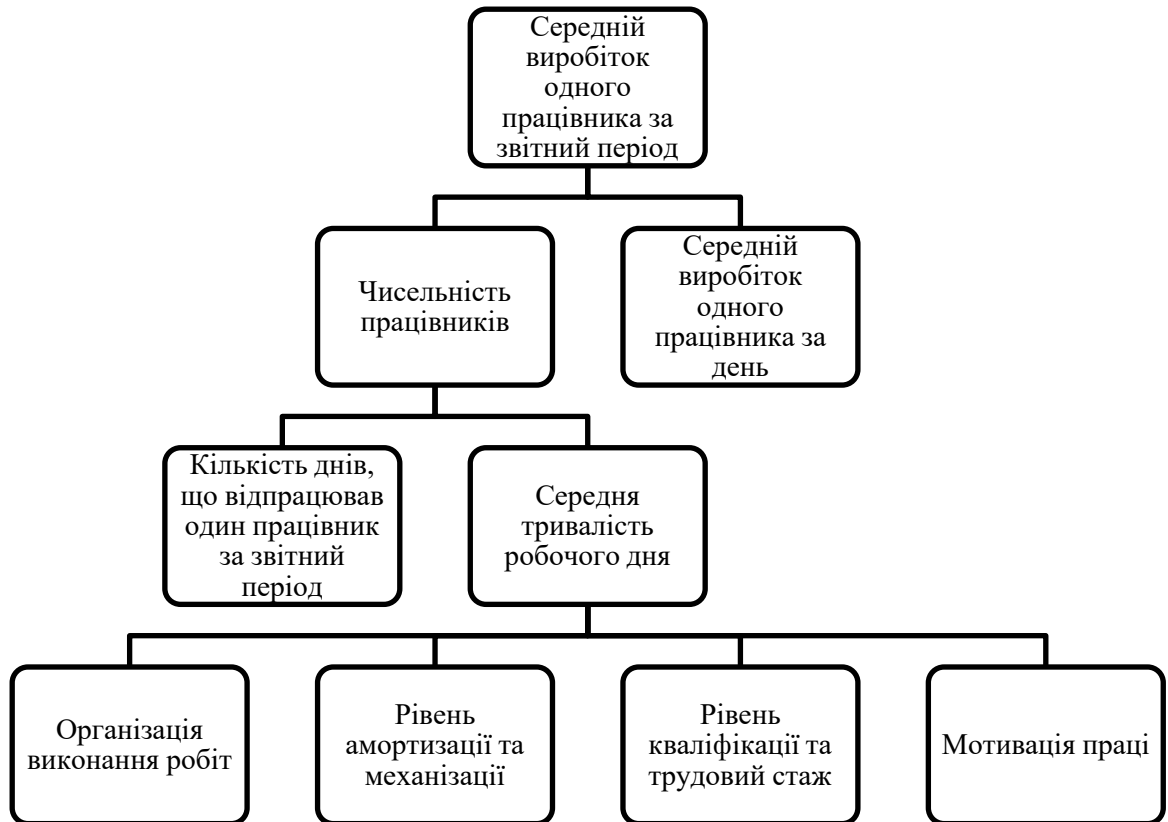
Середній виробіток одного працівника за звітний період

Чисельність працівників

Середній виробіток одного працівника за день

Кількість днів, що відпрацював один працівник за звітний період

Середня тривалість робочого дня

Організація виконання робіт

Рівень амортизації та механізації

Рівень кваліфікації та трудовий стаж

Мотивація праці